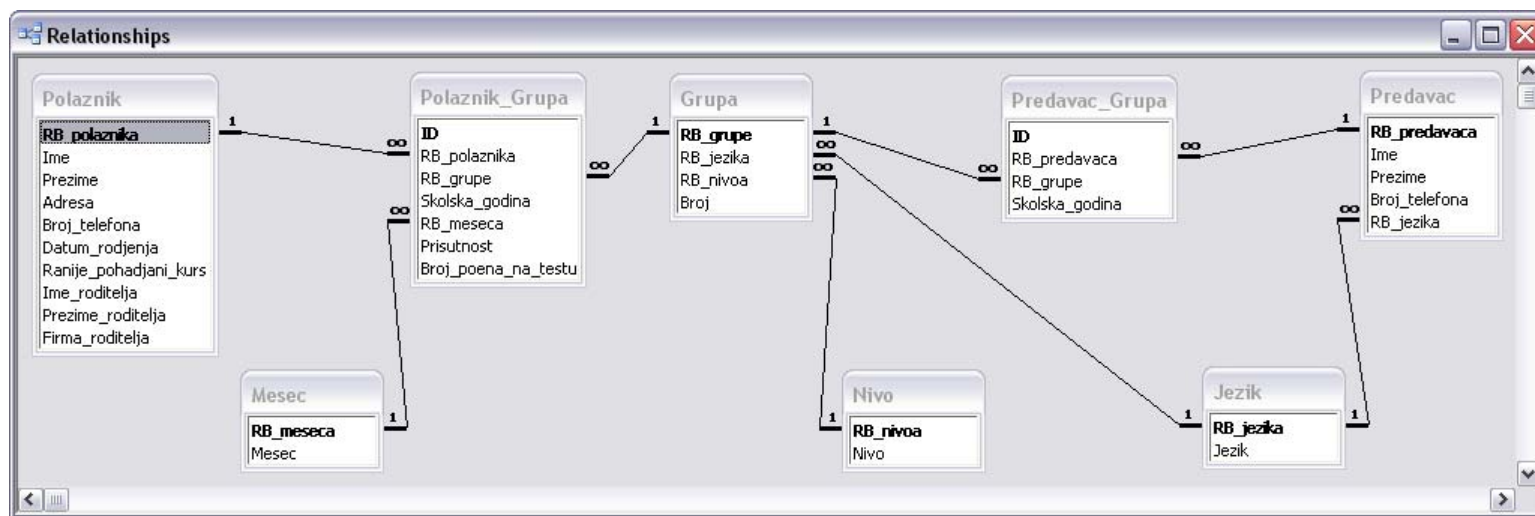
Relationships

Polaznik
RB_polaznika
Ime
Prezime
Adresa
Broj_telefona
Datum_rodjenja
Ranije_pohadjani_kurs
Ime_roditelja
Prezime_roditelja
Firma_roditelja

Polaznik_Grupa
ID
RB_polaznika
RB_grupe
Skolska_godina
RB_meseca
Prisutnost
Broj_poena_na_testu

Grupa
RB_grupe
RB_jezika
RB_nivoa
Broj

Predavac_Grupa
ID
RB_predavaca
RB_grupe
Skolska_godina

Predavac
RB_predavaca
Ime
Prezime
Broj_telefona
RB_jezika

Mesec
RB_meseca
Mesec

Nivo
RB_nivoa
Nivo

Jezik
RB_jezika
Jezik

1 ∞ ∞ 1 1 ∞ ∞ 1 ∞ ∞ ∞ 1 1 1 ∞ 1